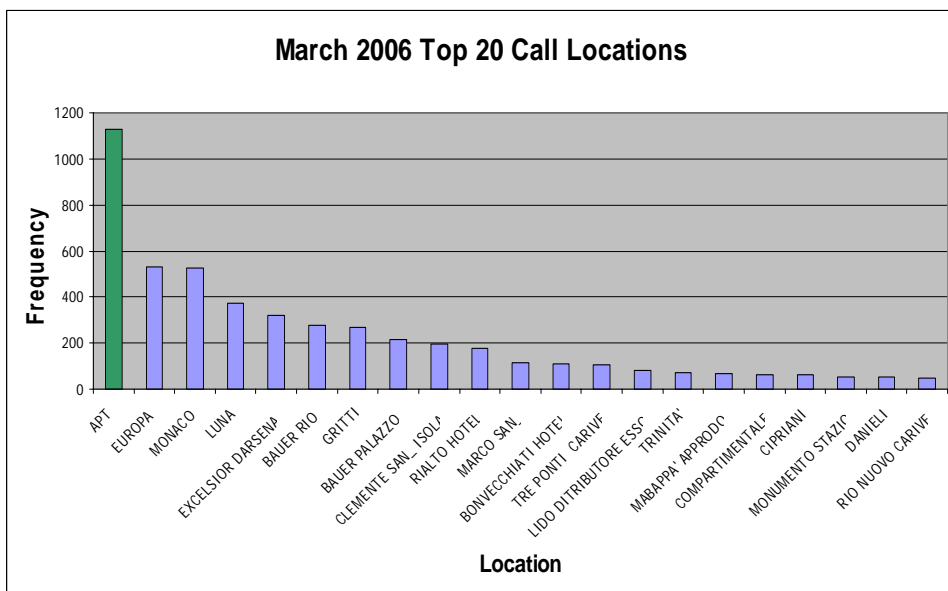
March 2006 Top 20 Call Locations

1200
1000
800
600
400
200
0

Frequency

APT
EUROPA
MONACO
LUNA
EXCELSIOR DARSENA
BAUER RIO
GRITTI
BAUER PALAZZO
CLEMENTE SAN_ISOLA
RIALTO HOTEL
MARCO SAN_
BONVECCHIATI HOTEL
TRE PONTI_CARIVE
LIDO DITRIBUTORE ESSO
TRINITA'
MABAPPA' APPRODO
COMPARTIMENTALE
CIPRIANI
MONUMENTO STAZIO
DANIELI
RIO NUOVO CARIVE

Location